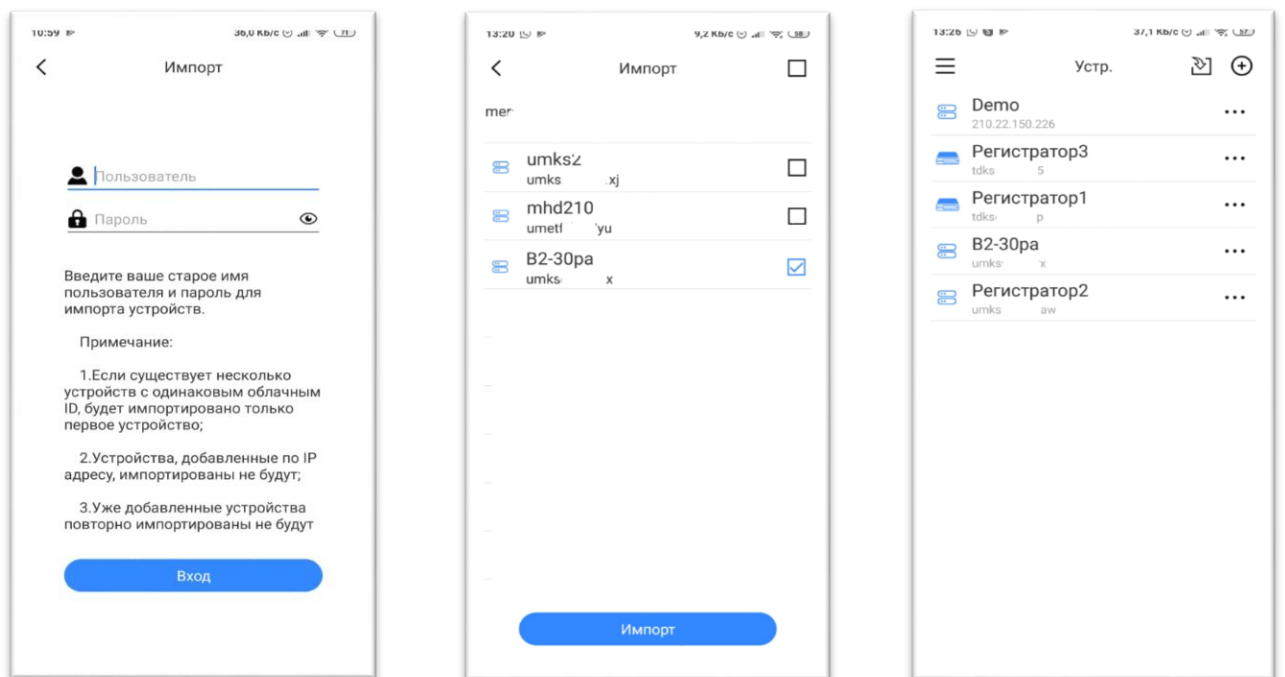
10:59 36,0 Kb/c 71

Импорт

Пользователь

Пароль

Введите ваше старое имя пользователя и пароль для импорта устройств.

Примечание:

1.Если существует несколько устройств с одинаковым облачным ID, будет импортировано только первое устройство;

2.Устройства, добавленные по IP адресу, импортированы не будут;

3.Уже добавленные устройства повторно импортированы не будут

Вход

13:20 9,2 Kb/c 58

Импорт

mer

umks2
umks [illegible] xj

mhd210
umetl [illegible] yu

B2-30pa
umks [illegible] x

Импорт

13:26 37,1 Kb/c 57

Устр.

Demo
210.22.150.226

Регистратор3
tdks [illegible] 5

Регистратор1
tdks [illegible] p

B2-30pa
umks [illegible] x

Регистратор2
umks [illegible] aw